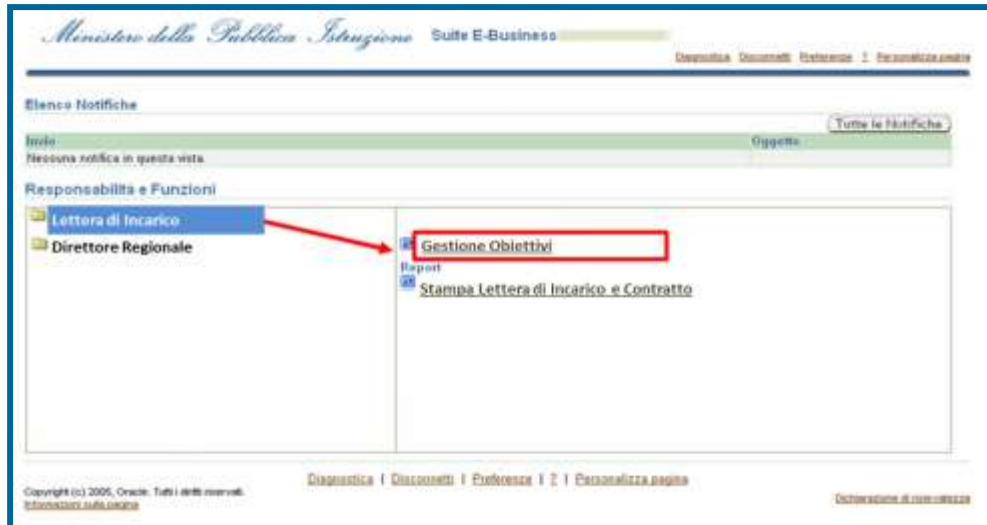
Ministero della Pubblica Istruzione Suite E-Business

Diagnostica Disconnetti Preferenze ? Personalizza pagina

Elenco Notifiche

Tutte le Notifiche

| Invio | Oggetto |
|---|---|
| Nessuna notifica in questa vista | |

Responsabilità e Funzioni

Lettera di Incarico

Direttore Regionale

Gestione Obiettivi

Report

Stampa Lettera di Incarico e Contratto

Diagnostica | Disconnetti | Preferenze | ? | Personalizza pagina

Copyright (c) 2005, Oracle. Tutti i diritti riservati.
Informazioni sulla pagina

Dichiarazione di riservatezza